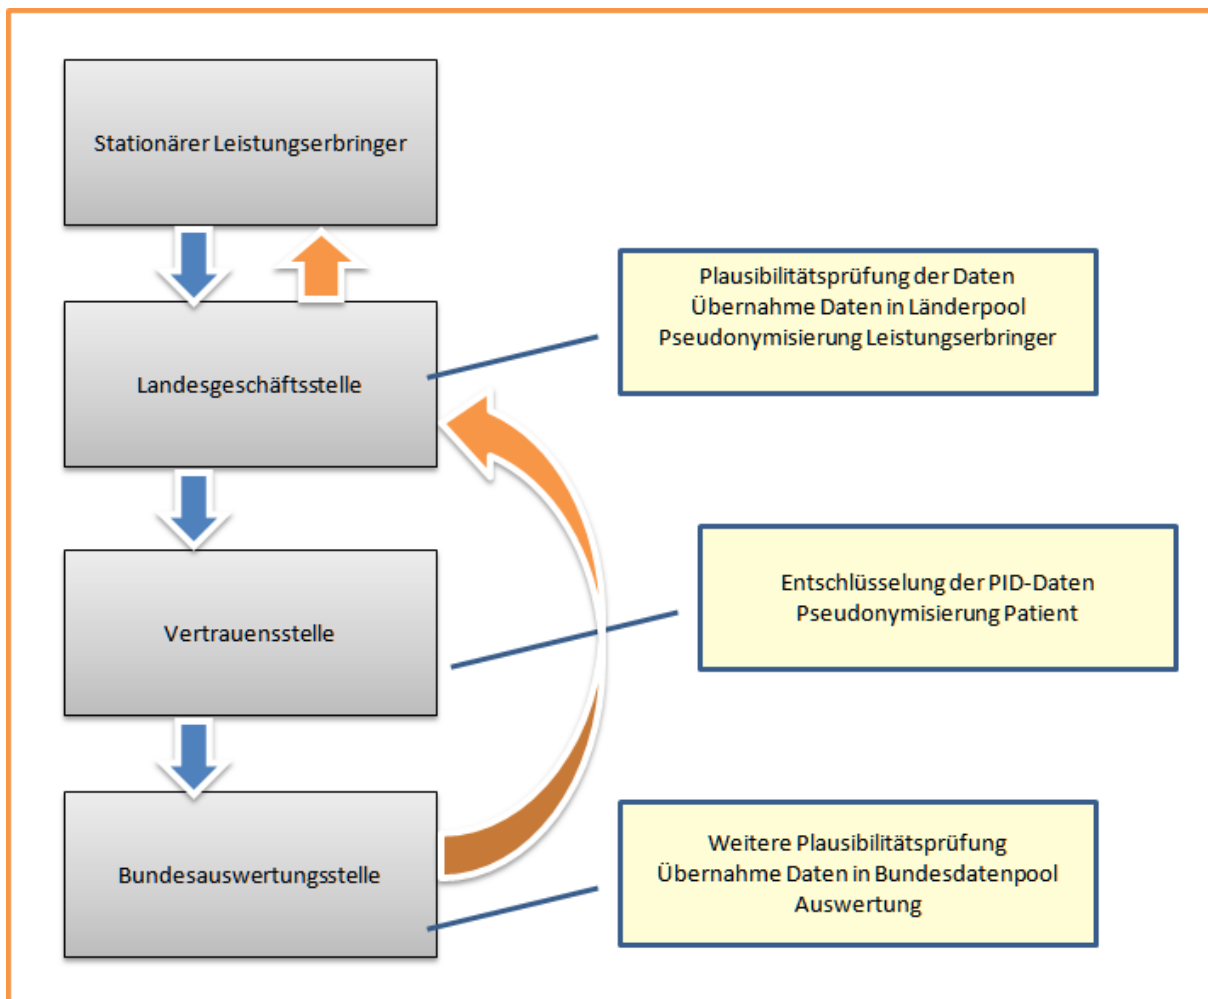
Stationärer Leistungserbringer

Landesgeschäftsstelle

Plausibilitätsprüfung der Daten
Übernahme Daten in Länderpool
Pseudonymisierung Leistungserbringer

Vertrauensstelle

Entschlüsselung der PID-Daten
Pseudonymisierung Patient

Bundesauswertungsstelle

Weitere Plausibilitätsprüfung
Übernahme Daten in Bundesdatenpool
Auswertung